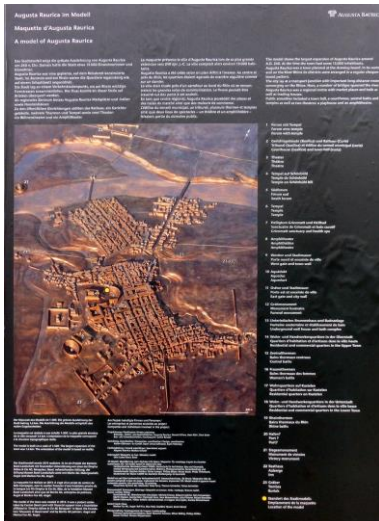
Augusta Raurica im Modell

Maquette d'Augusta Raurica

A model of Augusta Raurica

Augusta Raurica

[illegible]

1 Forum mit Tempel

2 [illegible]

3 Theater

4 Tempel

5 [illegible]

6 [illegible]

7 Tempel

8 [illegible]

9 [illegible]

10 Aquädukt

11 Stadtmauer

12 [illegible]

13 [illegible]

14 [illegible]

15 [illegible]

16 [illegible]

17 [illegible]

18 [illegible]

19 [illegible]

20 Stadtmauer

21 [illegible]

22 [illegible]

23 Rhein

24 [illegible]

25 Standort des Stadtmodells

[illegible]